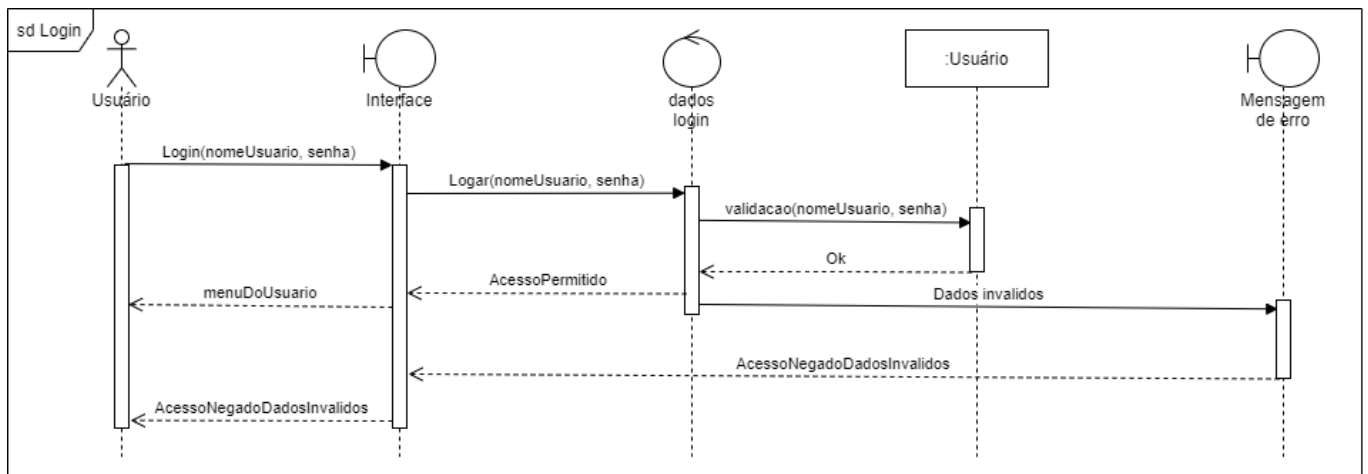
sd Login

Usuário

Interface

dados login

:Usuário

Mensagem de erro

Login(nomeUsuario, senha)

Logar(nomeUsuario, senha)

validacao(nomeUsuario, senha)

Ok

AcessoPermitido

menuDoUsuario

Dados invalidos

AcessoNegadoDadosInvalidos

AcessoNegadoDadosInvalidos